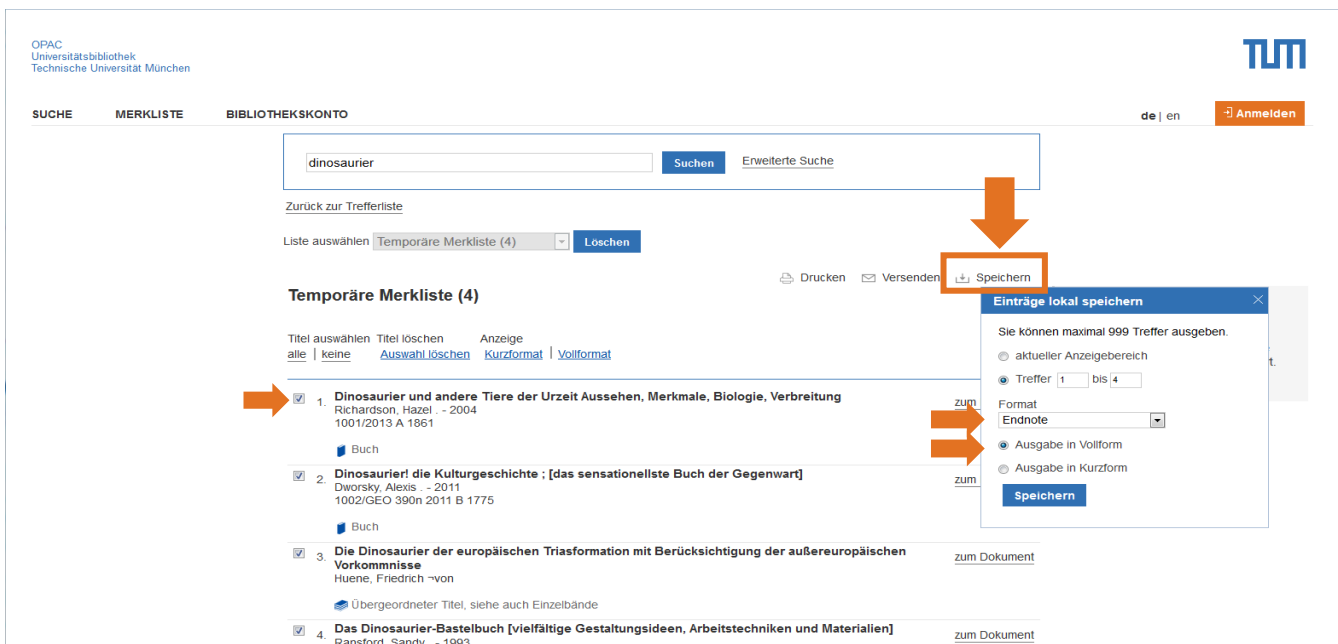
OPAC
Universitätsbibliothek
Technische Universität München

TUM

SUCHE MERKLISTE BIBLIOTHEKSKONTO

de | en

Anmelden

dinosaurier

Suchen

Erweiterte Suche

Zurück zur Trefferliste

Liste auswählen Temporäre Merkliste (4)

Löschen

Drucken Versenden Speichern

Temporäre Merkliste (4)

Titel auswählen
alle | keine

Titel löschen
Auswahl löschen

Anzeige
Kurzformat | Vollformat

1. Dinosaurier und andere Tiere der Urzeit Aussehen, Merkmale, Biologie, Verbreitung
Richardson, Hazel . - 2004
1001/2013 A 1861

Buch

zum

2. Dinosaurier! die Kulturgeschichte ; [das sensationellste Buch der Gegenwart]
Dworsky, Alexis . - 2011
1002/GEO 390n 2011 B 1775

Buch

zum

3. Die Dinosaurier der europäischen Triasformation mit Berücksichtigung der außereuropäischen Vorkommnisse
Huene, Friedrich ¬von

Übergeordneter Titel, siehe auch Einzelbände

zum Dokument

4. Das Dinosaurier-Bastelbuch [vielfältige Gestaltungsideen, Arbeitstechniken und Materialien]
Ransford, Sandy . - 1993

zum Dokument

Einträge lokal speichern

Sie können maximal 999 Treffer ausgeben.

aktueller Anzeigebereich

Treffer 1 bis 4

Format
Endnote

Ausgabe in Vollform

Ausgabe in Kurzform

Speichern

rt.